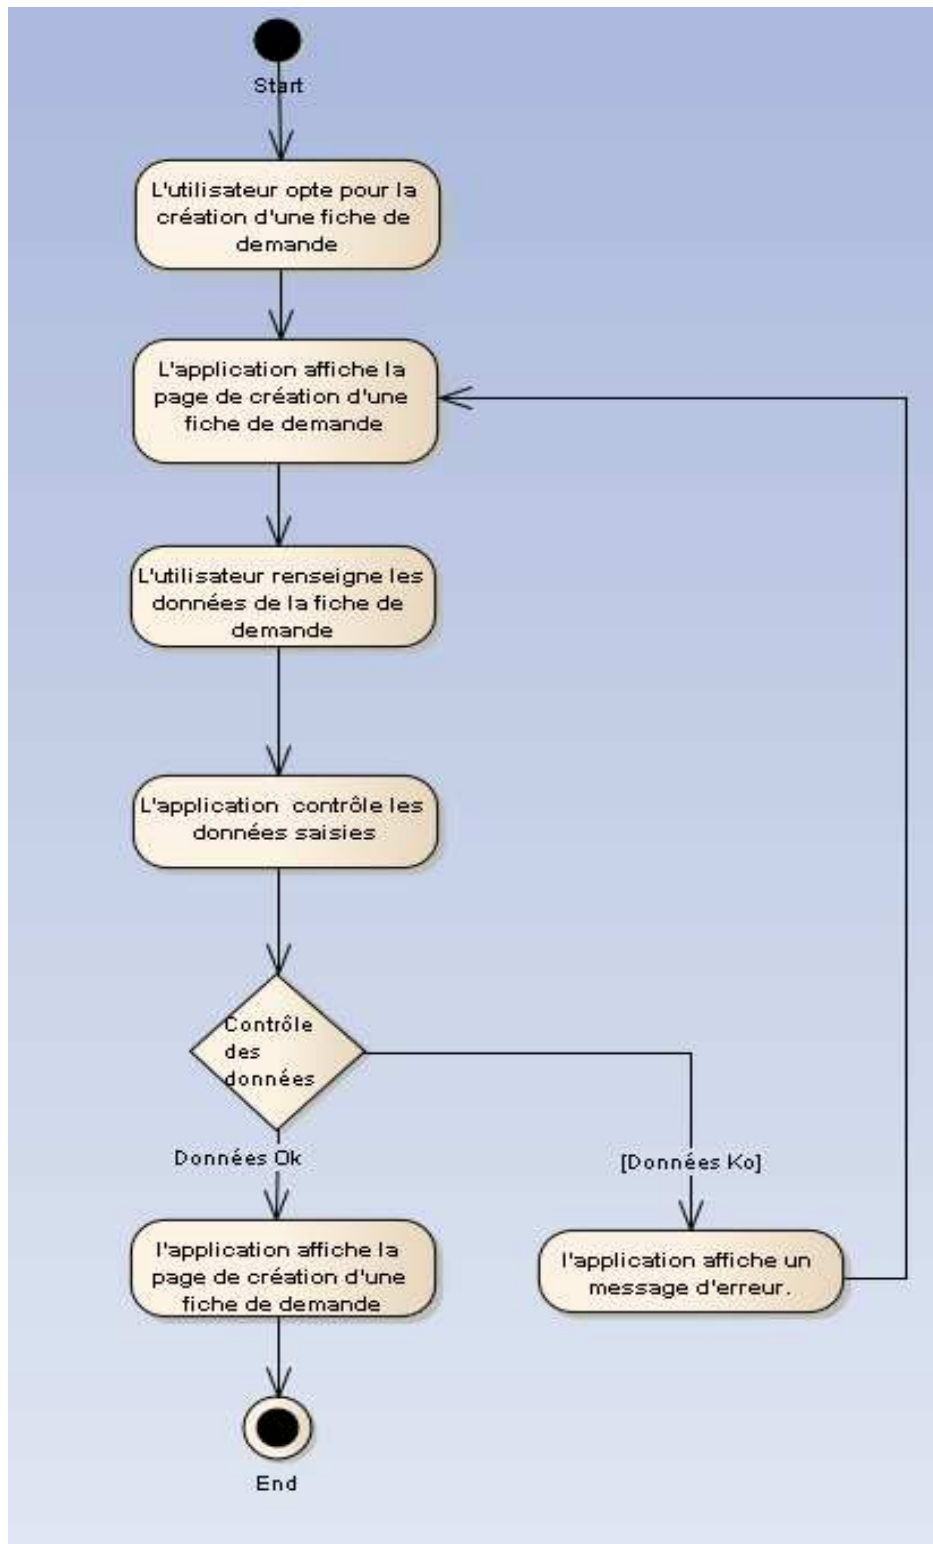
Start

L'utilisateur opte pour la création d'une fiche de demande

L'application affiche la page de création d'une fiche de demande

L'utilisateur renseigne les données de la fiche de demande

L'application contrôle les données saisies

Contrôle des données

Données Ok

[Données Ko]

l'application affiche la page de création d'une fiche de demande

l'application affiche un message d'erreur.

End